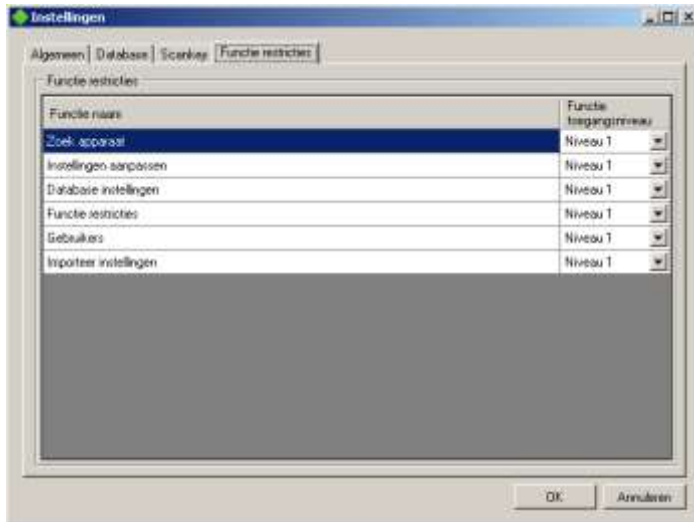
Instellingen

Algemeen | Database | Scankey | Functie restricties

Functie restricties

| Functie naam | Functie toegangsniveau |
|---|---|
| Zoek apparaat | Niveau 1 |
| Instellingen aanpassen | Niveau 1 |
| Database instellingen | Niveau 1 |
| Functie restricties | Niveau 1 |
| Gebruikers | Niveau 1 |
| Importeer instellingen | Niveau 1 |

OK Annuleren